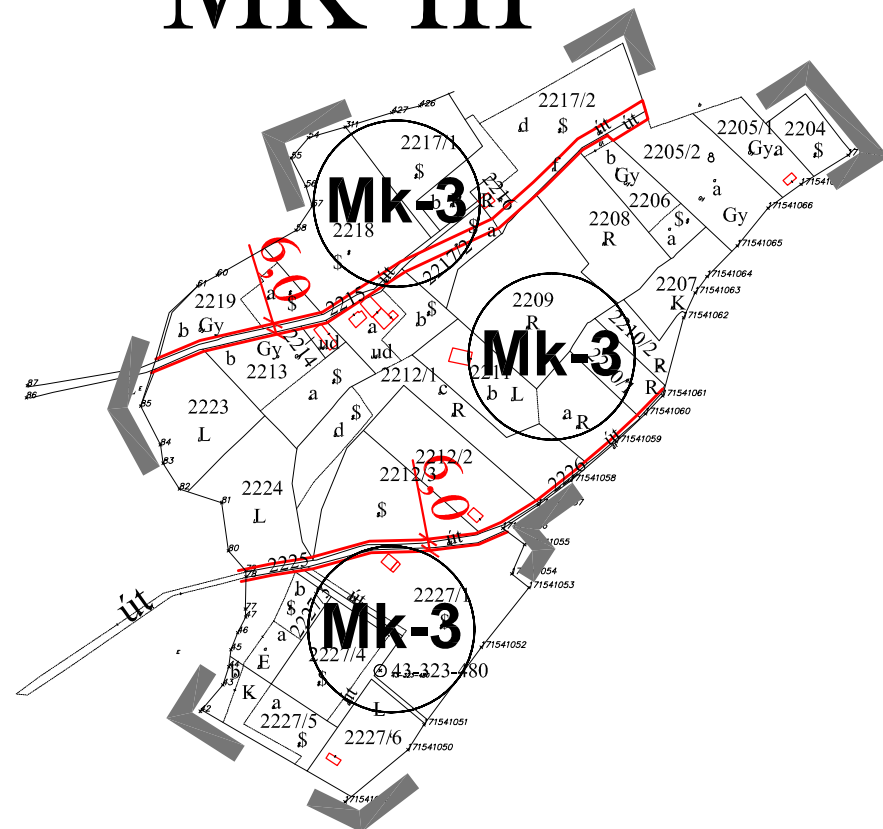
Mk-III

2217/2
d
$
út
út
2205/1
2204
Gya
$
2205/2
b
Gy
2206
$
a
Gy
2217/1
$
Mk-3
2218
2216
R
a
2221/2
2208
R
6,0
2219
Gy
a
$
2215
a
b
2209
R
2207
K
Mk-3
2210/2
R
b
Gy
2214
ud
ud
2213
$
2212/1
2211
b
L
R
2223
L
a
$
c
R
a
R
d
2212/2
2212/3
6,0
2226
2224
L
$
út
2225
út
2227/1
Mk-3
$
a
2227/2
2227/4
É
43-323-480
K
a
2227/5
$
L
2227/6
171541066
171541065
171541064
171541063
171541062
171541061
171541060
171541059
171541058
171541055
171541054
171541053
171541052
171541051
171541050
427
426
311
54
55
56
57
58
59
60
61
87
86
85
84
83
82
81
80
78
77
47
46
45
44
43
42